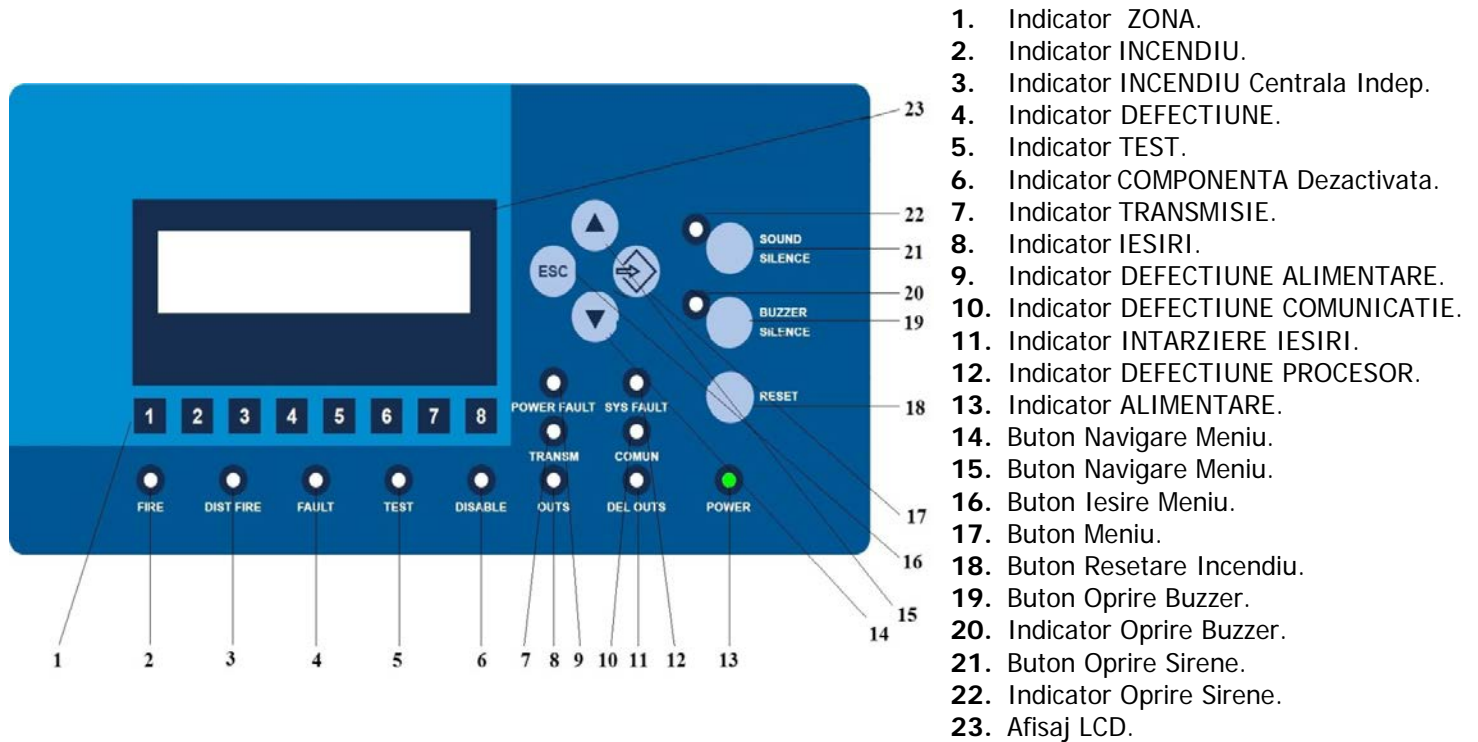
23
22
21
20
19
18
17
16
15
14

SOUND SILENCE
BUZZER SILENCE
RESET
ESC

1 2 3 4 5 6 7 8

POWER FAULT SYS FAULT
TRANSM COMUN
FIRE DIST FIRE FAULT TEST DISABLE OUTS DEL OUTS POWER

1 2 3 4 5 6 7 8 9 10 11 12 13

**1.** Indicator ZONA.
**2.** Indicator INCENDIU.
**3.** Indicator INCENDIU Centrala Indep.
**4.** Indicator DEFECTIUNE.
**5.** Indicator TEST.
**6.** Indicator COMPONENTA Dezactivata.
**7.** Indicator TRANSMISIE.
**8.** Indicator IESIRI.
**9.** Indicator DEFECTIUNE ALIMENTARE.
**10.** Indicator DEFECTIUNE COMUNICATIE.
**11.** Indicator INTARZIERE IESIRI.
**12.** Indicator DEFECTIUNE PROCESOR.
**13.** Indicator ALIMENTARE.
**14.** Buton Navigare Meniu.
**15.** Buton Navigare Meniu.
**16.** Buton Iesire Meniu.
**17.** Buton Meniu.
**18.** Buton Resetare Incendiu.
**19.** Buton Oprire Buzzer.
**20.** Indicator Oprire Buzzer.
**21.** Buton Oprire Sirene.
**22.** Indicator Oprire Sirene.
**23.** Afisaj LCD.